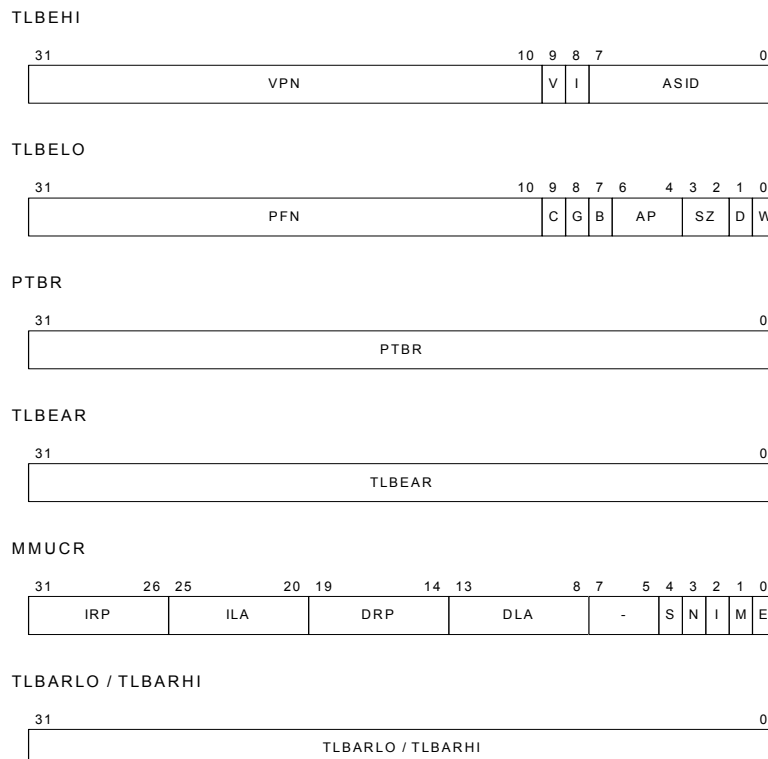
TLBEHI

| 31 | 10 | 9 | 8 | 7 | 0 |
|---|---|---|---|---|---|
| VPN | | V | I | ASID | |

TLBELO

| 31 | 10 | 9 | 8 | 7 | 6 | 4 | 3 | 2 | 1 | 0 |
|---|---|---|---|---|---|---|---|---|---|---|
| PFN | | C | G | B | AP | | SZ | | D | W |

PTBR

31 0

PTBR

TLBEAR

31 0

TLBEAR

MMUCR

| 31 | 26 | 25 | 20 | 19 | 14 | 13 | 8 | 7 | 5 | 4 | 3 | 2 | 1 | 0 |
|---|---|---|---|---|---|---|---|---|---|---|---|---|---|---|
| IRP | | ILA | | DRP | | DLA | | - | | S | N | I | M | E |

TLBARLO / TLBARHI

31 0

TLBARLO / TLBARHI